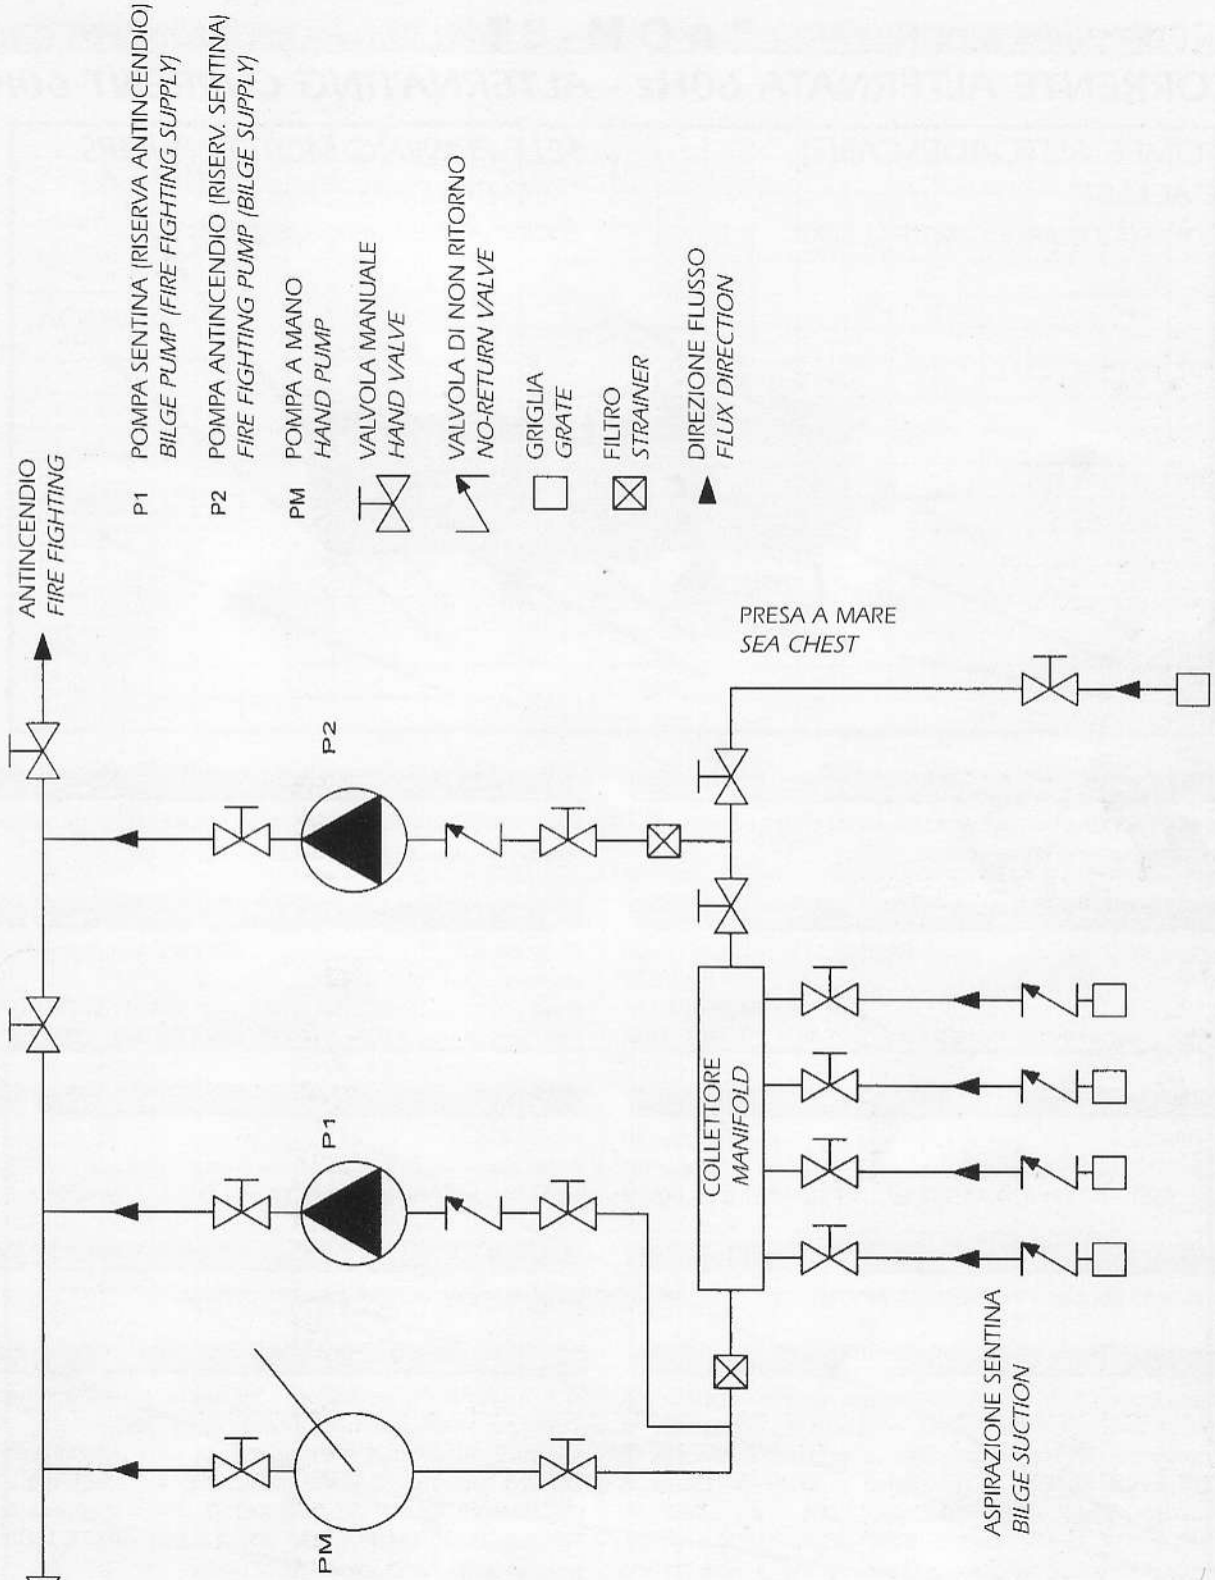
ANTINCENDIO
FIRE FIGHTING

P1 POMPA SENTINA (RISERVA ANTINCENDIO)
BILGE PUMP (FIRE FIGHTING SUPPLY)

P2 POMPA ANTINCENDIO (RISERV. SENTINA)
FIRE FIGHTING PUMP (BILGE SUPPLY)

PM POMPA A MANO
HAND PUMP

VALVOLA MANUALE
HAND VALVE

VALVOLA DI NON RITORNO
NO-RETURN VALVE

GRIGLIA
GRATE

FILTRO
STRAINER

DIREZIONE FLUSSO
FLUX DIRECTION

P2

P1

PM

PRESA A MARE
SEA CHEST

COLLETTORE
MANIFOLD

ASPIRAZIONE SENTINA
BILGE SUCTION